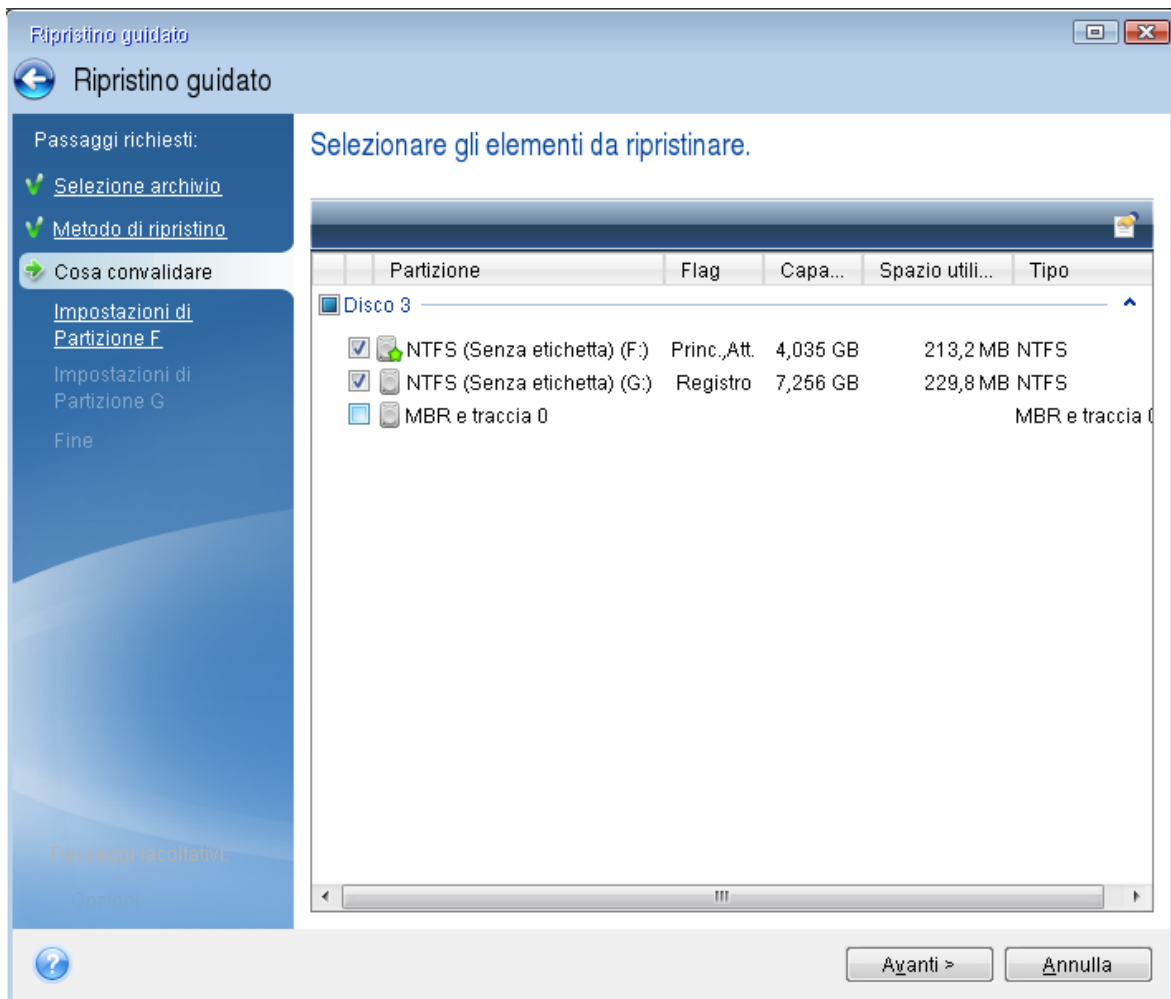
Ripristino guidato

Ripristino guidato

Passaggi richiesti:

Selezione archivio

Metodo di ripristino

Cosa convalidare

Impostazioni di Partizione F

Impostazioni di Partizione G

Fine

Passaggi facoltativi:

Opzioni

Selezionare gli elementi da ripristinare.

| Partizione | Flag | Capa... | Spazio utili... | Tipo |
|---|---|---|---|---|
| Disco 3 | | | | |
| NTFS (Senza etichetta) (F:) | Princ.,Att. | 4,035 GB | 213,2 MB | NTFS |
| NTFS (Senza etichetta) (G:) | Registro | 7,256 GB | 229,8 MB | NTFS |
| MBR e traccia 0 | | | | MBR e traccia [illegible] |

Avanti >

Annulla